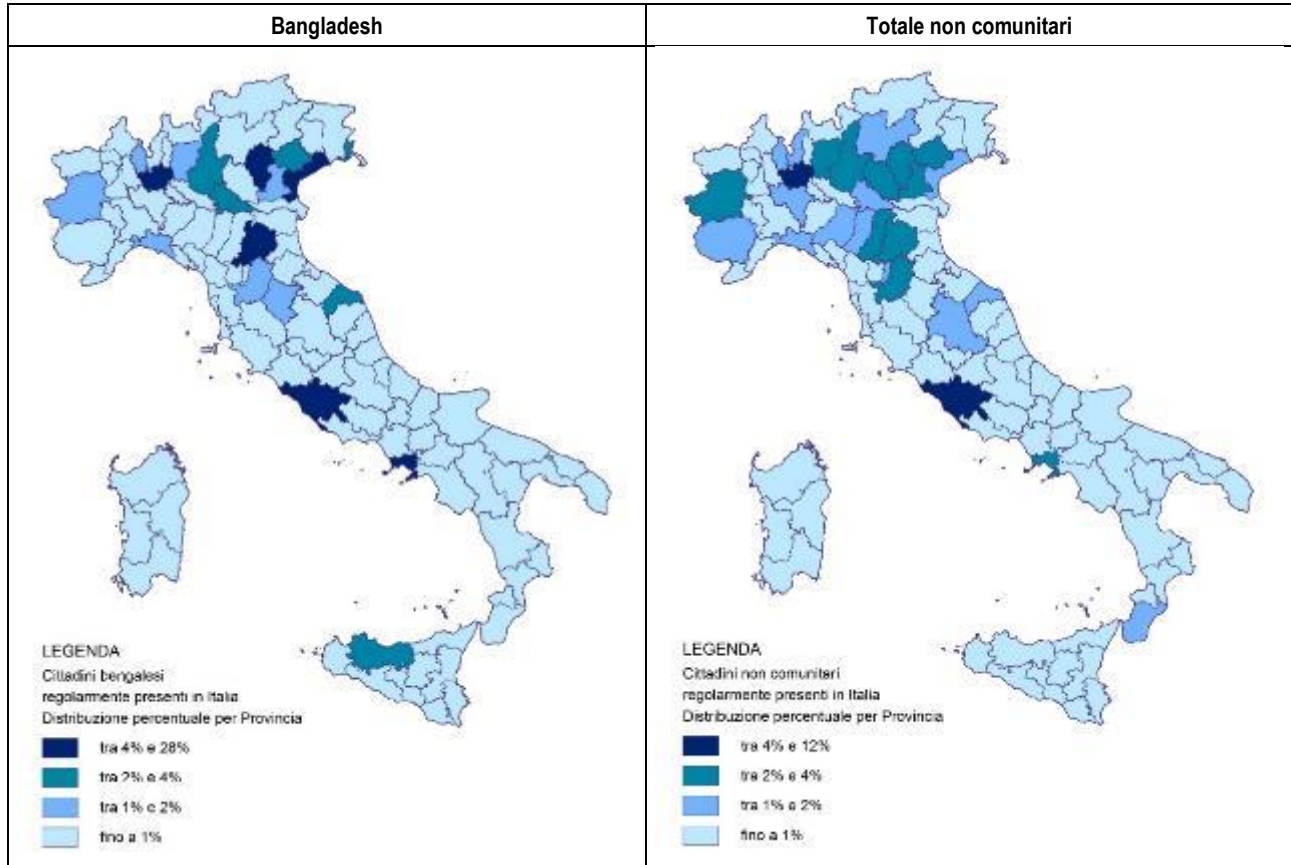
| Bangladesh | Totale non comunitari |
|---|---|
| LEGENDA<br>Cittadini bengalesi regolarmente presenti in Italia<br>Distribuzione percentuale per Provincia<br>tra 4% e 28%<br>tra 2% e 4%<br>tra 1% e 2%<br>fino a 1% | LEGENDA<br>Cittadini non comunitari regolarmente presenti in Italia<br>Distribuzione percentuale per Provincia<br>tra 4% e 12%<br>tra 2% e 4%<br>tra 1% e 2%<br>fino a 1% |